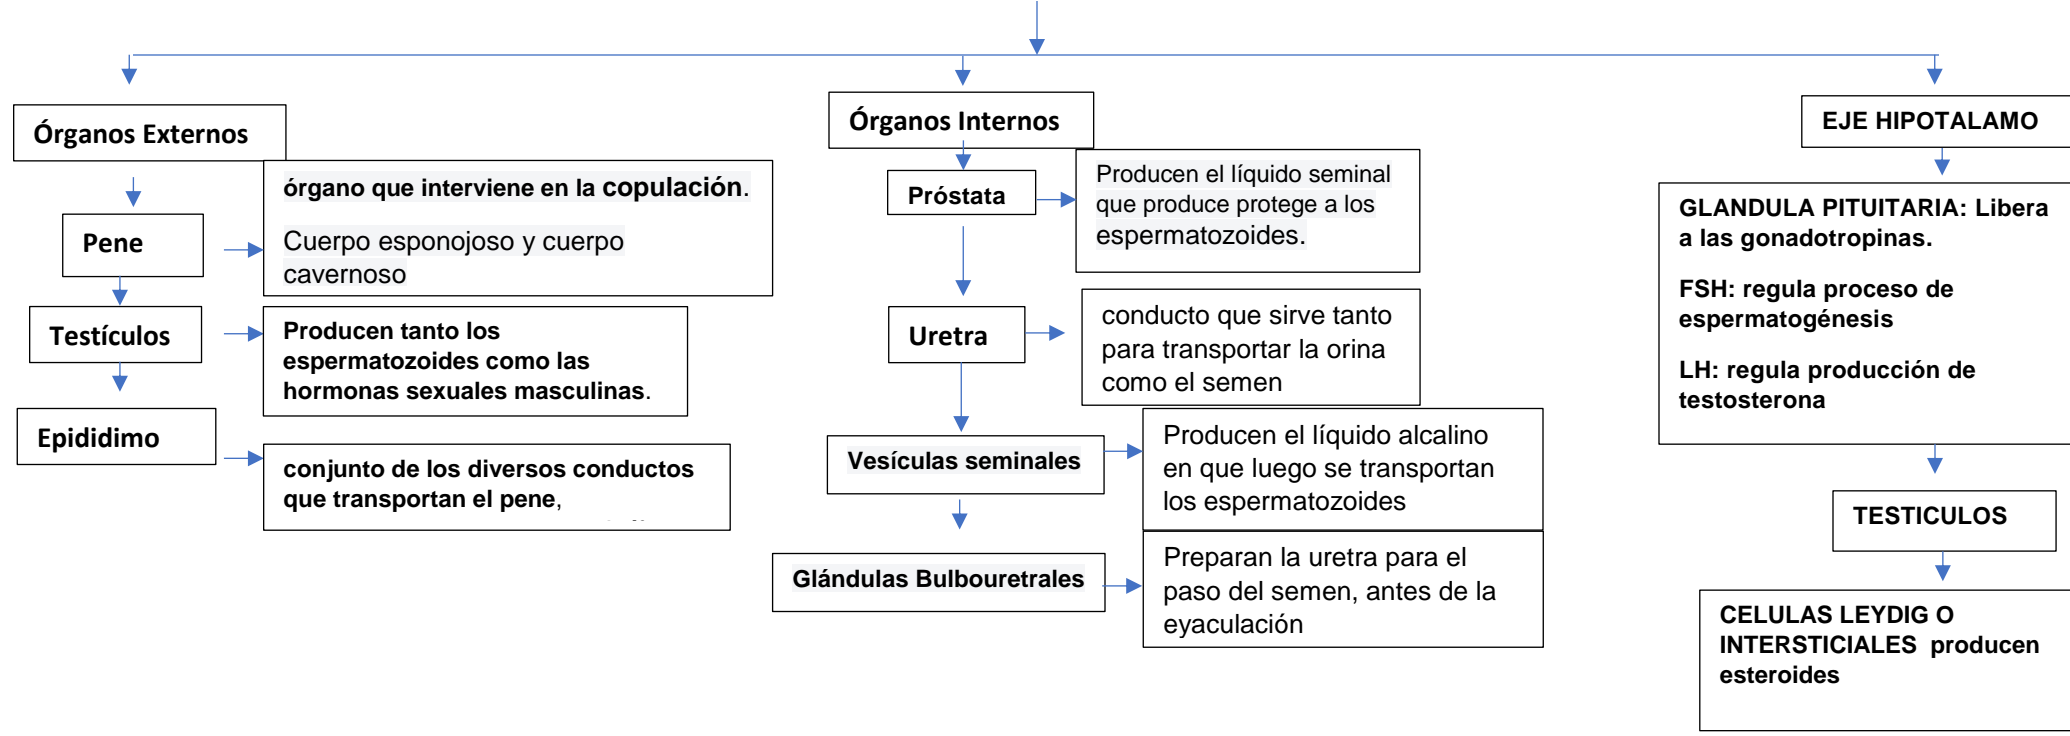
Órganos Externos

Pene

órgano que interviene en la copulación.

Cuerpo esponojoso y cuerpo cavernoso

Testículos

Producen tanto los espermatozoides como las hormonas sexuales masculinas.

Epididimo

conjunto de los diversos conductos que transportan el pene,

Órganos Internos

Próstata

Producen el líquido seminal que produce protege a los espermatozoides.

Uretra

conducto que sirve tanto para transportar la orina como el semen

Vesículas seminales

Producen el líquido alcalino en que luego se transportan los espermatozoides

Glándulas Bulbouretrales

Preparan la uretra para el paso del semen, antes de la eyaculación

EJE HIPOTALAMO

GLANDULA PITUITARIA: Libera a las gonadotropinas.

FSH: regula proceso de espermatogénesis

LH: regula producción de testosterona

TESTICULOS

CELULAS LEYDIG O INTERSTICIALES producen esteroides